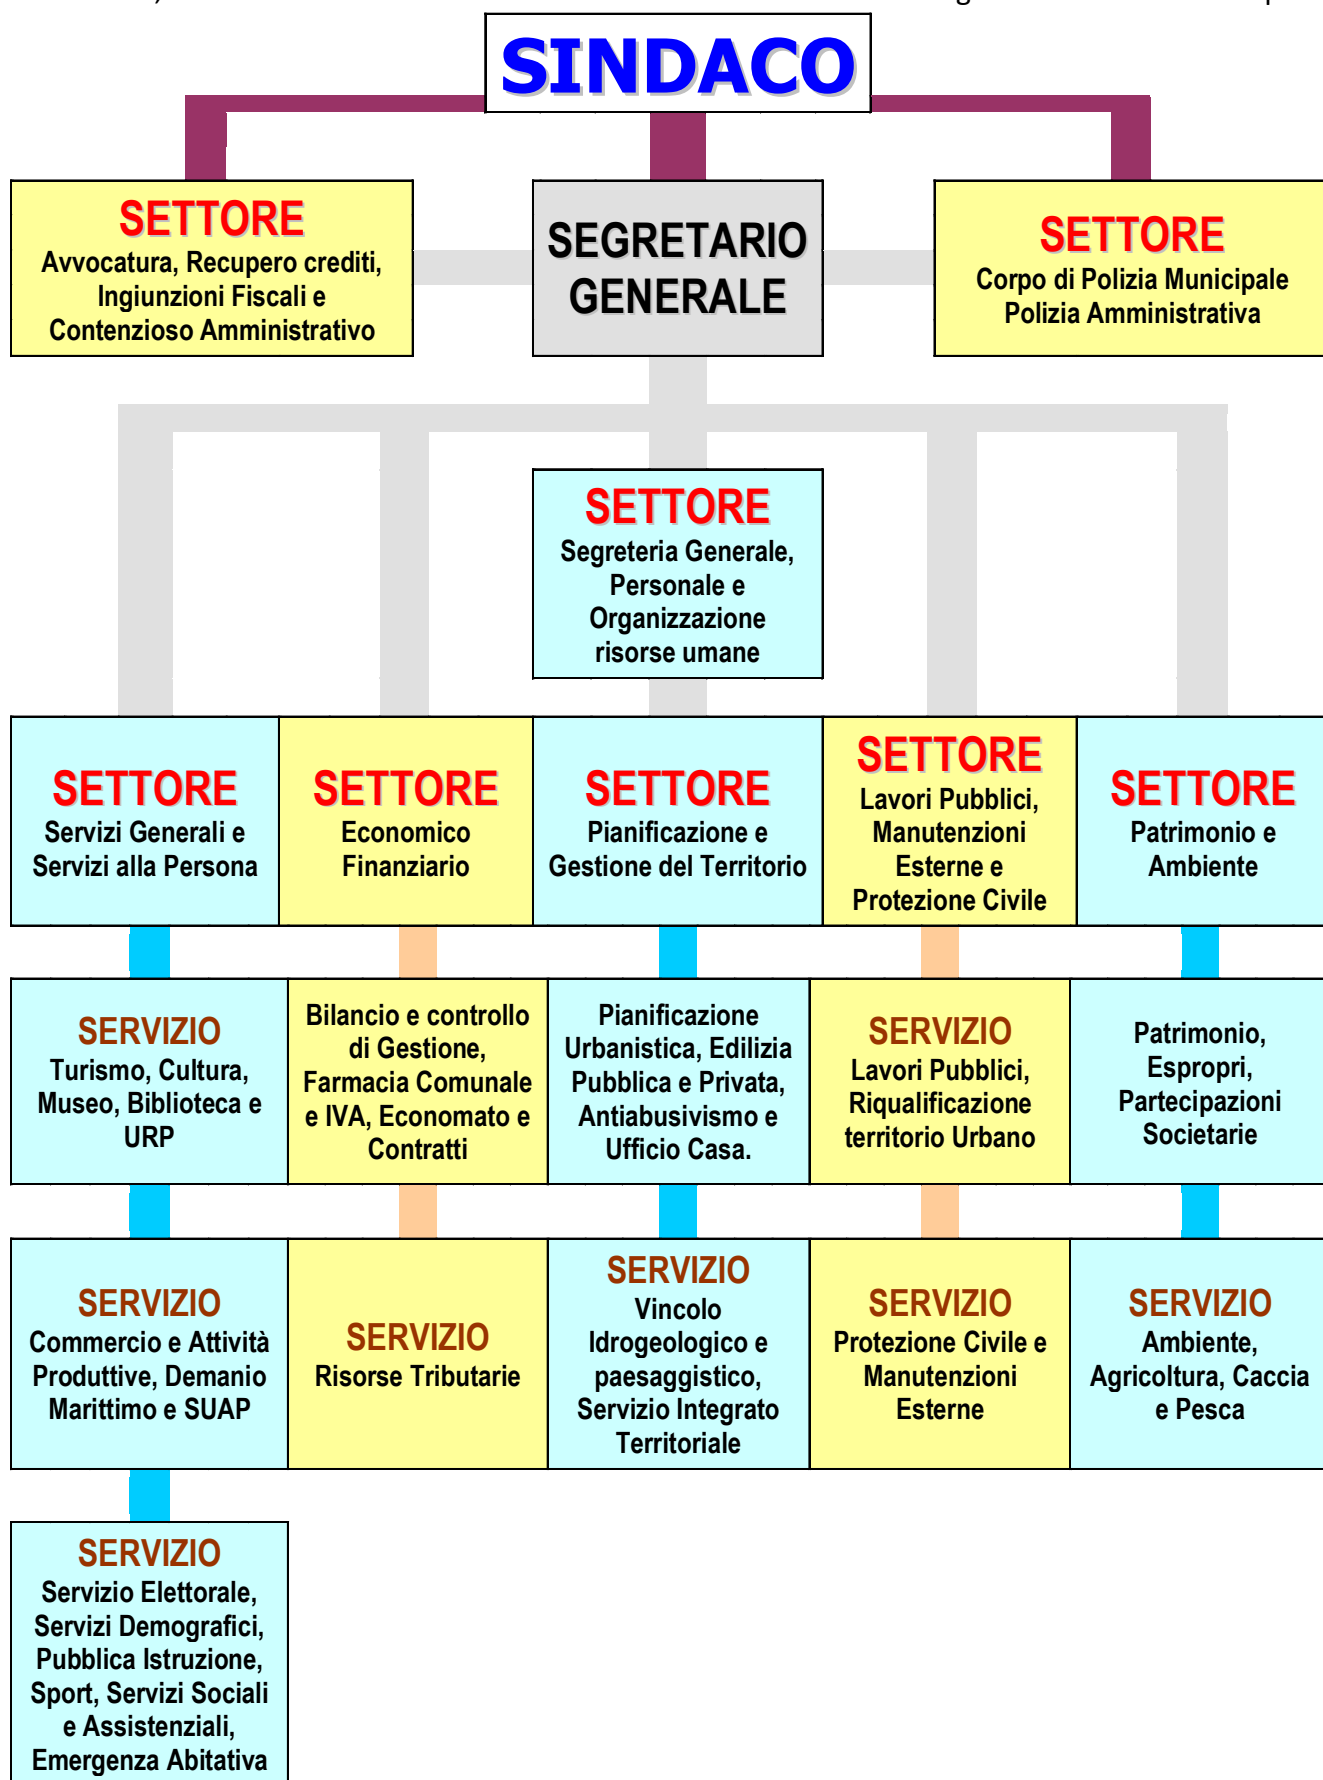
SINDACO

SETTORE
Avvocatura, Recupero crediti, Ingiunzioni Fiscali e Contenzioso Amministrativo

SEGRETARIO GENERALE

SETTORE
Corpo di Polizia Municipale Polizia Amministrativa

SETTORE
Segreteria Generale, Personale e Organizzazione risorse umane

SETTORE
Servizi Generali e Servizi alla Persona

SETTORE
Economico Finanziario

SETTORE
Pianificazione e Gestione del Territorio

SETTORE
Lavori Pubblici, Manutenzioni Esterne e Protezione Civile

SETTORE
Patrimonio e Ambiente

SERVIZIO
Turismo, Cultura, Museo, Biblioteca e URP

Bilancio e controllo di Gestione, Farmacia Comunale e IVA, Economato e Contratti

Pianificazione Urbanistica, Edilizia Pubblica e Privata, Antiabusivismo e Ufficio Casa.

SERVIZIO
Lavori Pubblici, Riqualificazione territorio Urbano

Patrimonio, Espropri, Partecipazioni Societarie

SERVIZIO
Commercio e Attività Produttive, Demanio Marittimo e SUAP

SERVIZIO
Risorse Tributarie

SERVIZIO
Vincolo Idrogeologico e paesaggistico, Servizio Integrato Territoriale

SERVIZIO
Protezione Civile e Manutenzioni Esterne

SERVIZIO
Ambiente, Agricoltura, Caccia e Pesca

SERVIZIO
Servizio Elettorale, Servizi Demografici, Pubblica Istruzione, Sport, Servizi Sociali e Assistenziali, Emergenza Abitativa